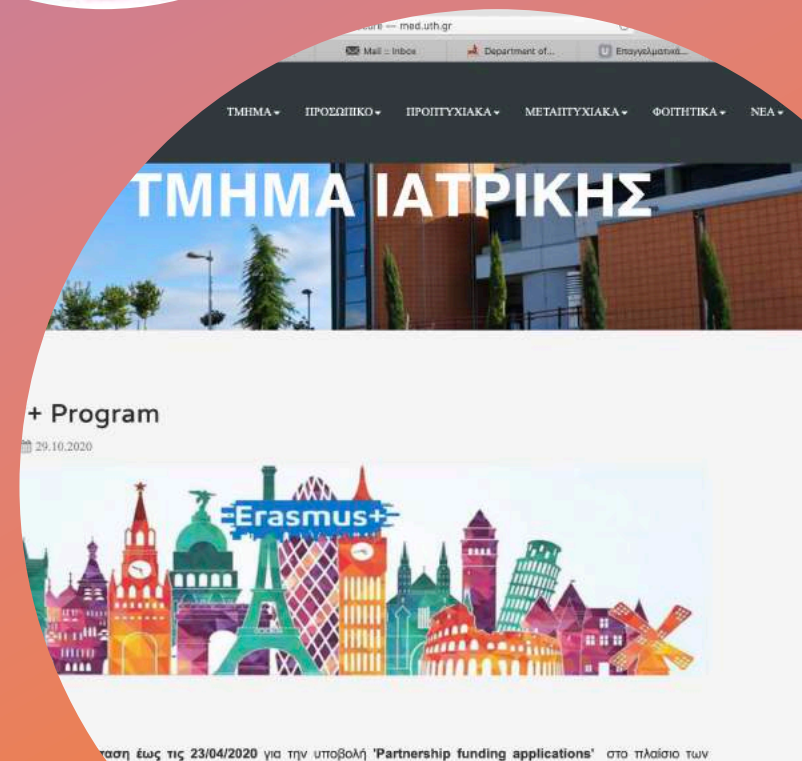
ure — med.uth.gr

Mail :: Inbox Department of... Επαγγελματικά...

ΤΜΗΜΑ ▾ ΠΡΟΣΩΠΙΚΟ ▾ ΠΡΟΠΤΥΧΙΑΚΑ ▾ ΜΕΤΑΠΤΥΧΙΑΚΑ ▾ ΦΟΙΤΗΤΙΚΑ ▾ ΝΕΑ ▾

ΤΜΗΜΑ ΙΑΤΡΙΚΗΣ

+ Program

29.10.2020

Erasmus+

παση έως τις 23/04/2020 για την υποβολή 'Partnership funding applications' στο πλαίσιο των